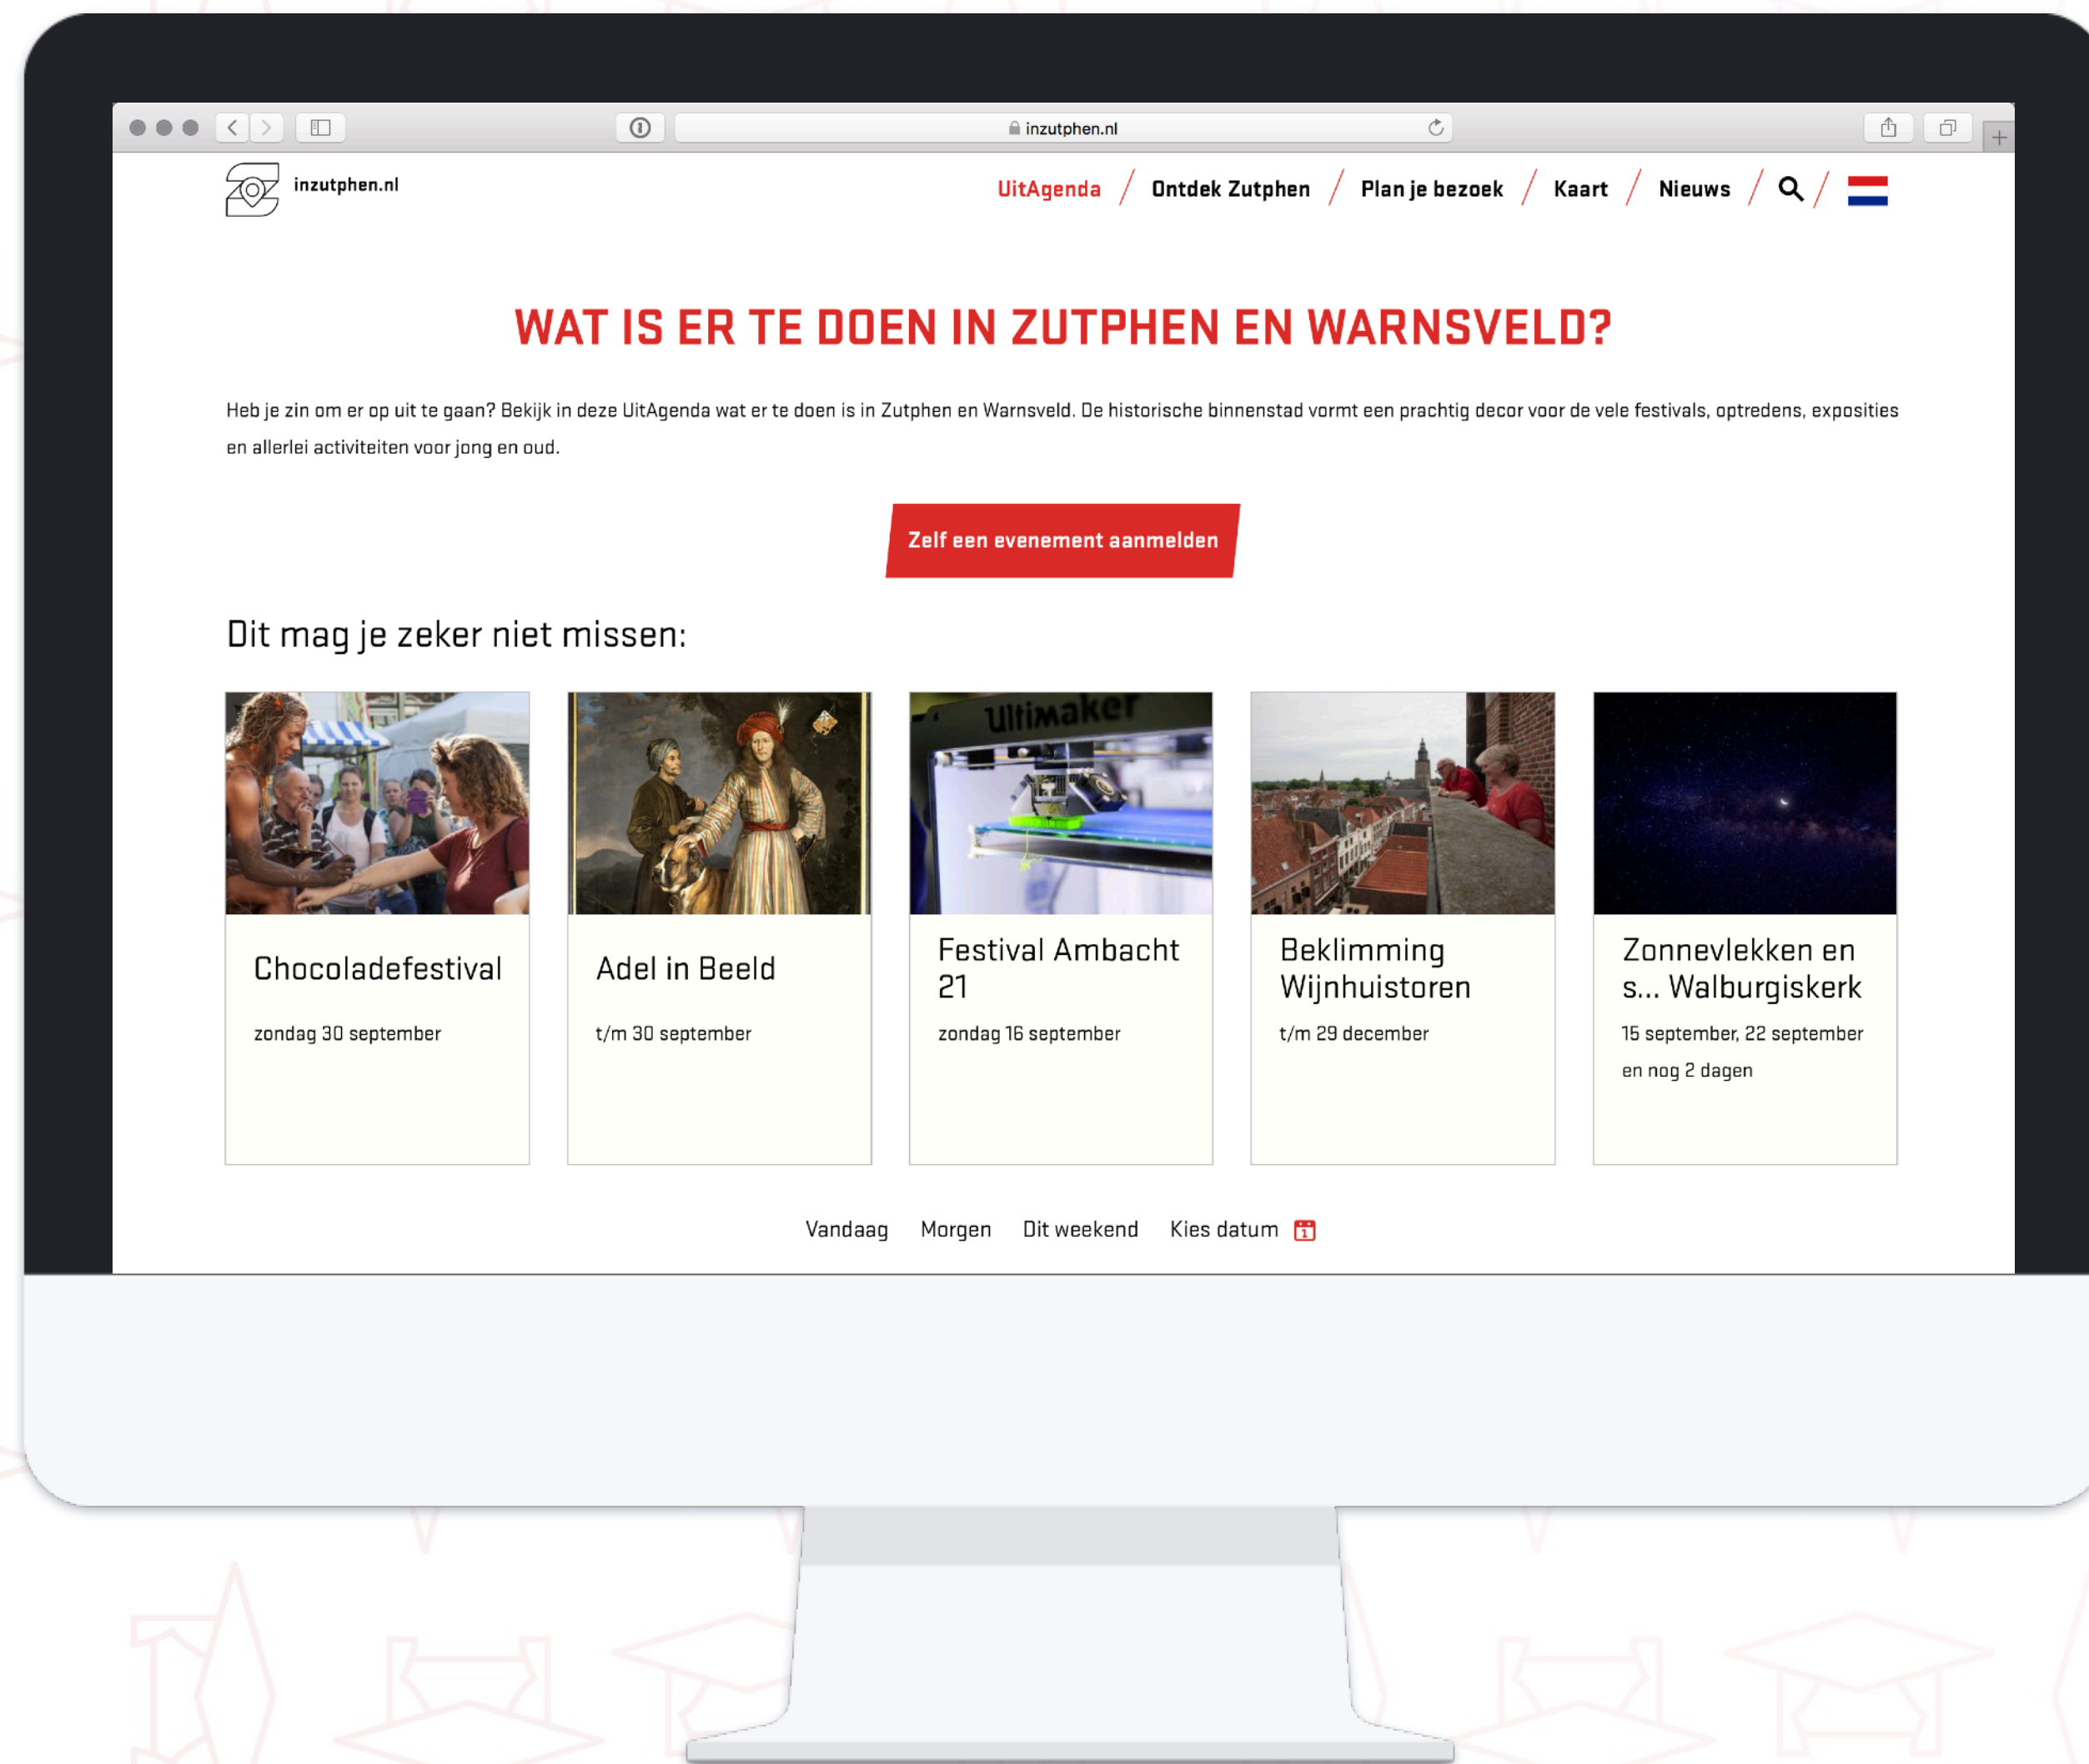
inzutphen.nl

inzutphen.nl

UitAgenda / Ontdek Zutphen / Plan je bezoek / Kaart / Nieuws /

WAT IS ER TE DOEN IN ZUTPHEN EN WARNSVELD?

Heb je zin om er op uit te gaan? Bekijk in deze UitAgenda wat er te doen is in Zutphen en Warnsveld. De historische binnenstad vormt een prachtig decor voor de vele festivals, optredens, exposities en allerlei activiteiten voor jong en oud.

Zelf een evenement aanmelden

Dit mag je zeker niet missen:

Ultimaker

Chocoladefestival
zondag 30 september

Adel in Beeld
t/m 30 september

Festival Ambacht 21
zondag 16 september

Beklimming Wijnhuistoren
t/m 29 december

Zonnevlekken en s... Walburgiskerk
15 september, 22 september en nog 2 dagen

Vandaag Morgen Dit weekend Kies datum